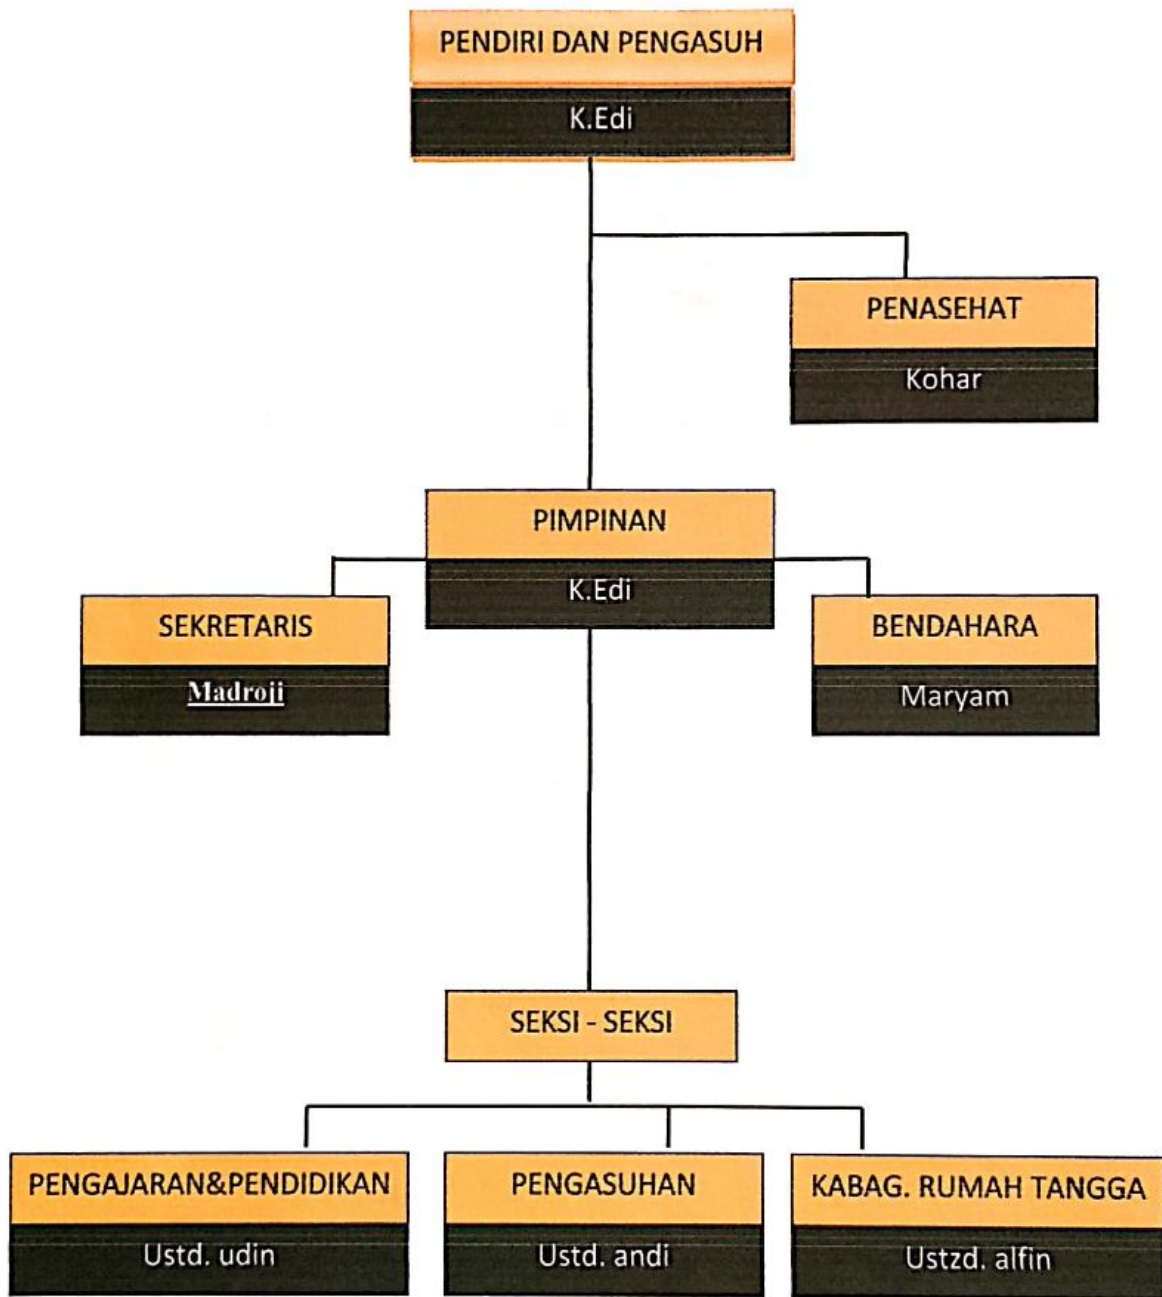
PENDIRI DAN PENGASUH
K.Edi

PENASEHAT
Kohar

PIMPINAN
K.Edi

SEKRETARIS
Madroji

BENDAHARA
Maryam

SEKSI - SEKSI

PENGAJARAN&PENDIDIKAN
Ustd. udin

PENGASUHAN
Ustd. andi

KABAG. RUMAH TANGGA
Ustzd. alfin